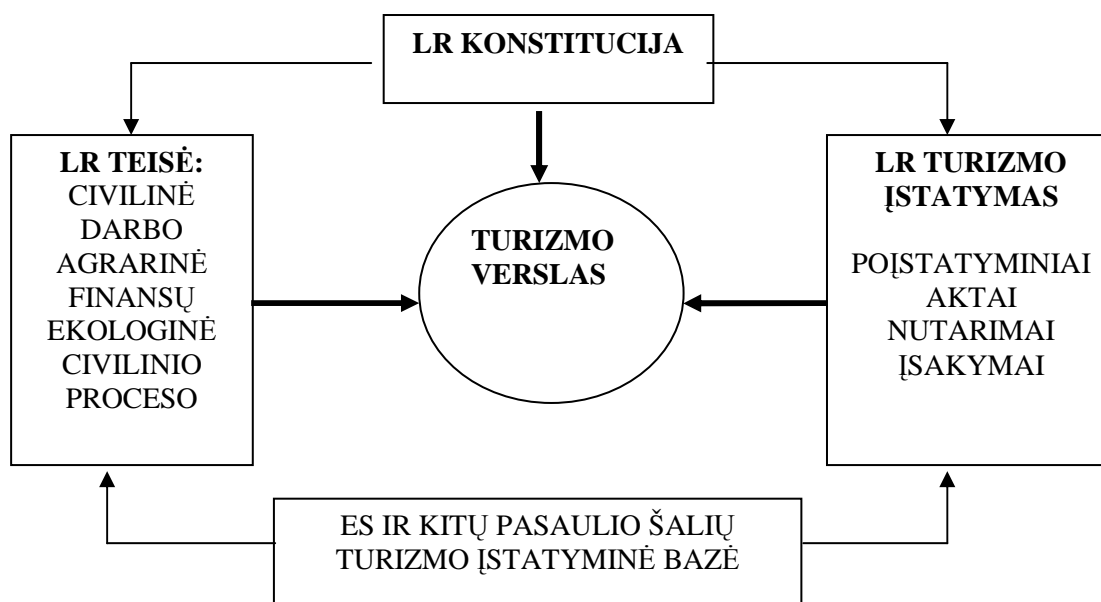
LR KONSTITUCIJA

LR TEISĖ:
CIVILINĖ
DARBO
AGRARINĖ
FINANSŲ
EKOLOGINĖ
CIVILINIO PROCESO

TURIZMO VERSLAS

LR TURIZMO ĮSTATYMAS

POĮSTATYMINIAI AKTAI
NUTARIMAI
ĮSAKYMAI

ES IR KITŲ PASAULIO ŠALIŲ TURIZMO ĮSTATYMINĖ BAZĖ